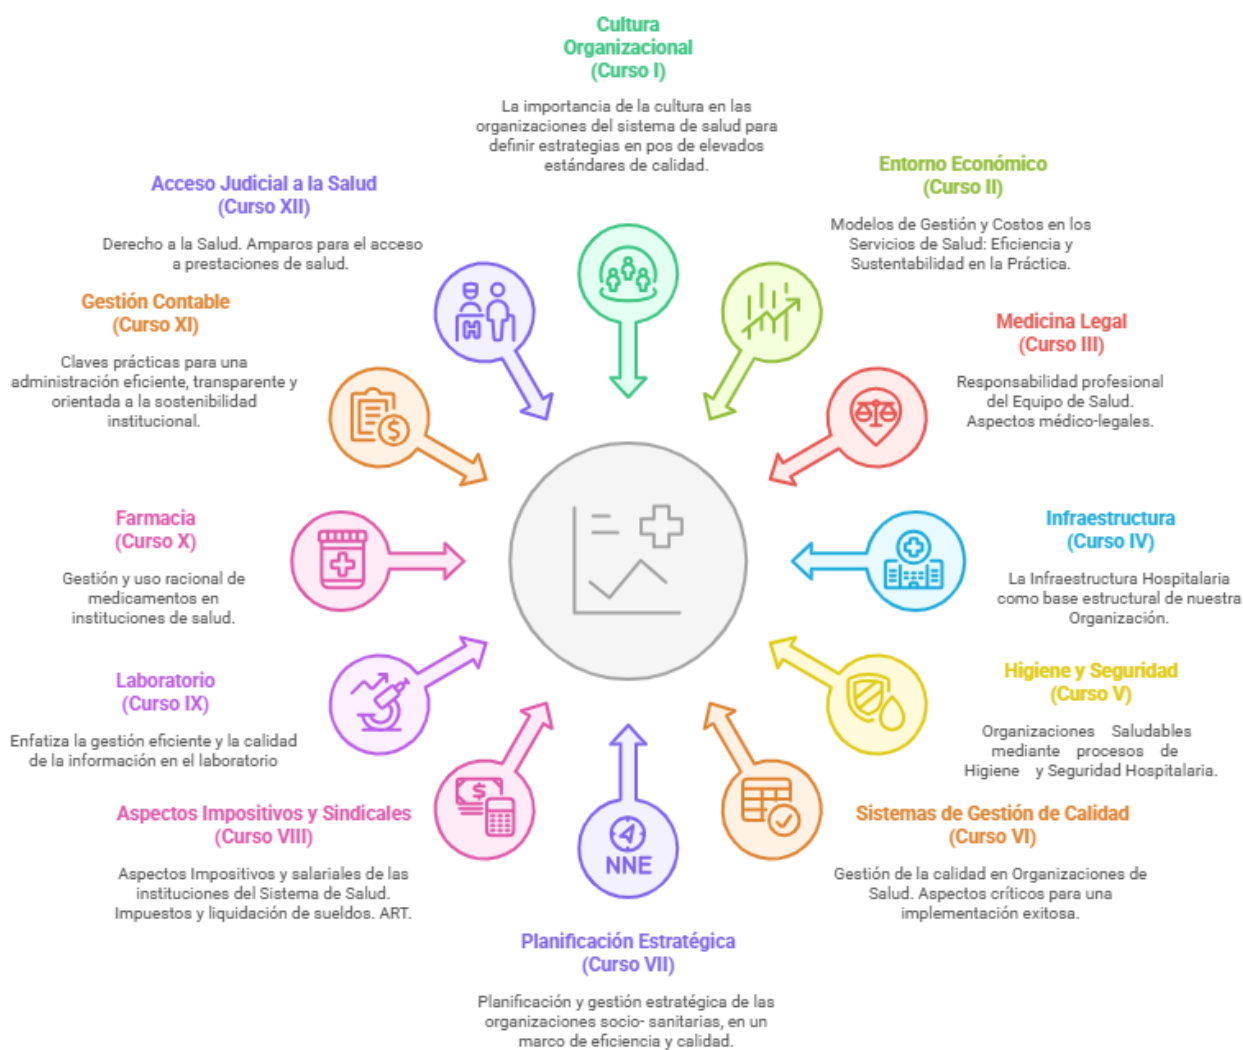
Cultura Organizacional (Curso I)

La importancia de la cultura en las organizaciones del sistema de salud para definir estrategias en pos de elevados estándares de calidad.

Entorno Económico (Curso II)

Modelos de Gestión y Costos en los Servicios de Salud: Eficiencia y Sustentabilidad en la Práctica.

Acceso Judicial a la Salud (Curso XII)

Derecho a la Salud. Amparos para el acceso a prestaciones de salud.

Medicina Legal (Curso III)

Responsabilidad profesional del Equipo de Salud. Aspectos médico-legales.

Gestión Contable (Curso XI)

Claves prácticas para una administración eficiente, transparente y orientada a la sostenibilidad institucional.

Farmacia (Curso X)

Gestión y uso racional de medicamentos en instituciones de salud.

Infraestructura (Curso IV)

La Infraestructura Hospitalaria como base estructural de nuestra Organización.

Higiene y Seguridad (Curso V)

Organizaciones Saludables mediante procesos de Higiene y Seguridad Hospitalaria.

Laboratorio (Curso IX)

Enfatiza la gestión eficiente y la calidad de la información en el laboratorio

Aspectos Impositivos y Sindicales (Curso VIII)

Aspectos Impositivos y salariales de las instituciones del Sistema de Salud. Impuestos y liquidación de sueldos. ART.

NNE

Sistemas de Gestión de Calidad (Curso VI)

Gestión de la calidad en Organizaciones de Salud. Aspectos críticos para una implementación exitosa.

Planificación Estratégica (Curso VII)

Planificación y gestión estratégica de las organizaciones socio- sanitarias, en un marco de eficiencia y calidad.